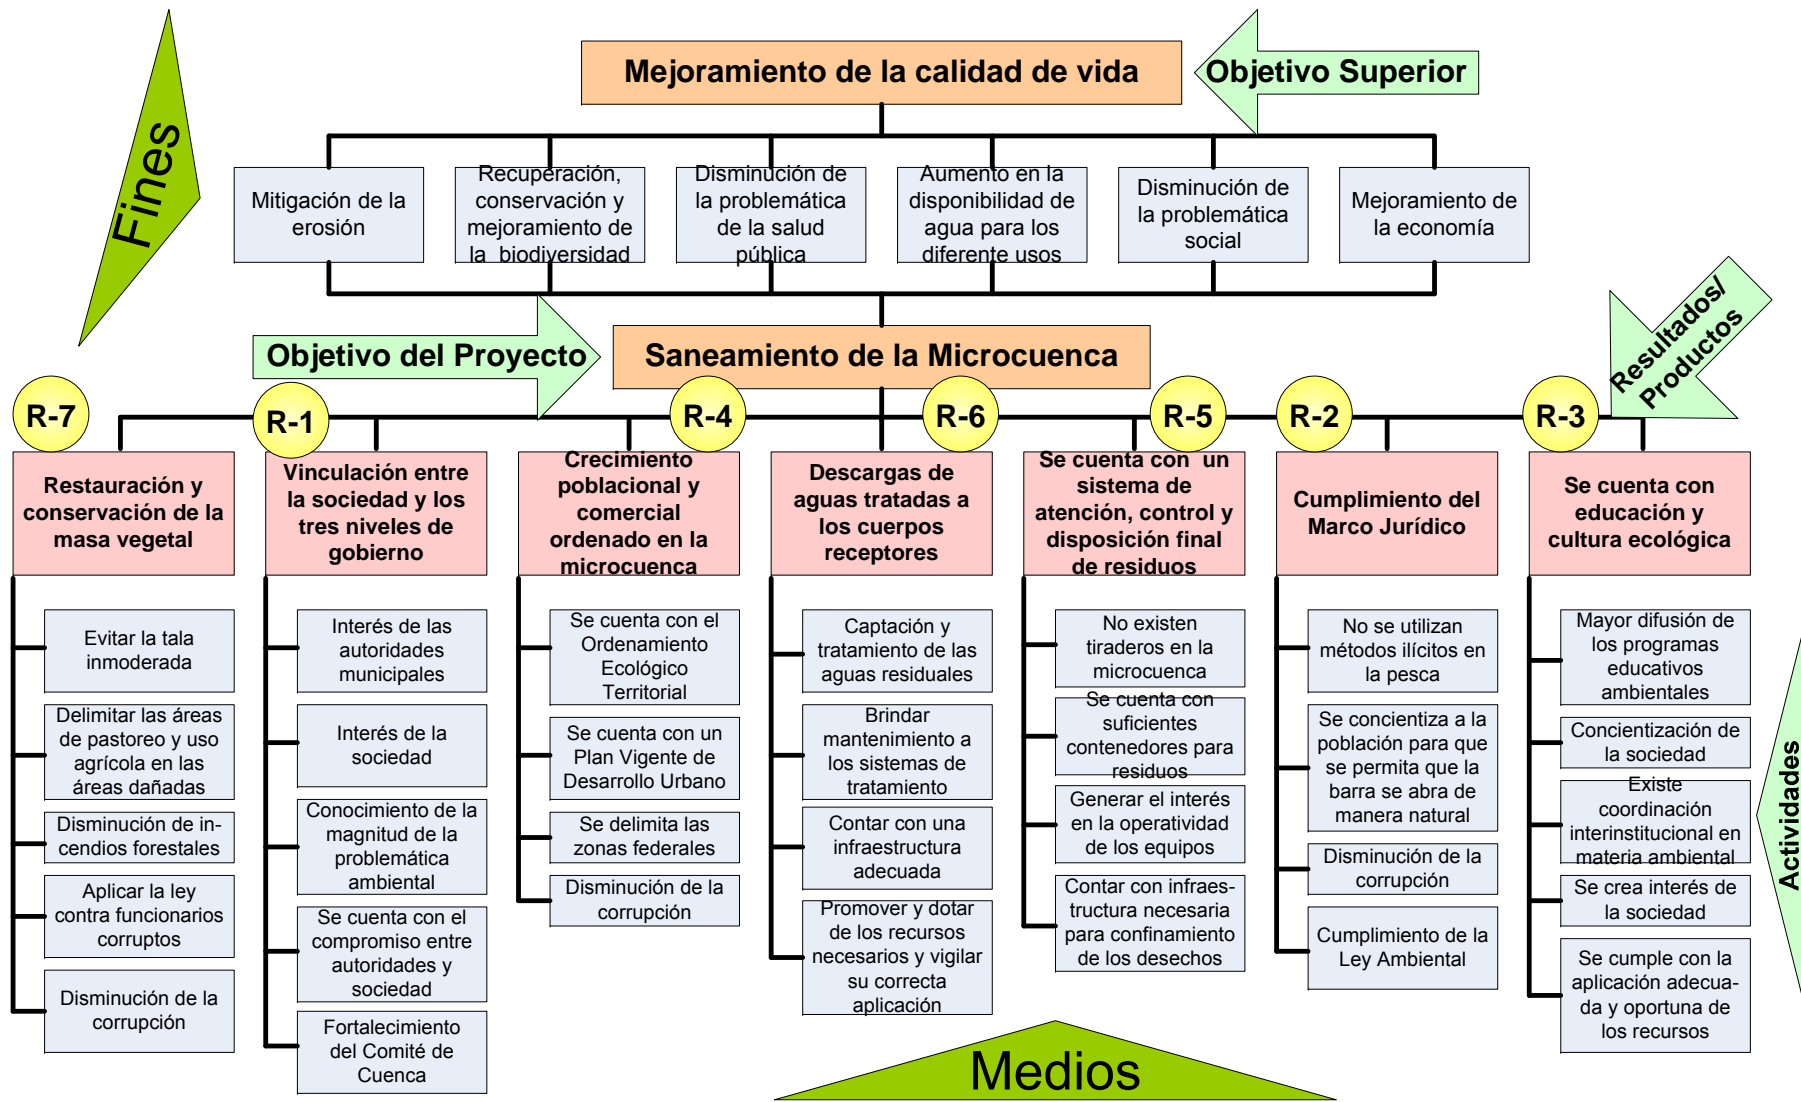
Fines

Mejoramiento de la calidad de vida

Objetivo Superior

Mitigación de la erosión

Recuperación, conservación y mejoramiento de la biodiversidad

Disminución de la problemática de la salud pública

Aumento en la disponibilidad de agua para los diferente usos

Disminución de la problemática social

Mejoramiento de la economía

Objetivo del Proyecto

Saneamiento de la Microcuenca

Resultados/ Productos

R-7

R-1

R-4

R-6

R-5

R-2

R-3

Restauración y conservación de la masa vegetal

Vinculación entre la sociedad y los tres niveles de gobierno

Crecimiento poblacional y comercial ordenado en la microcuenca

Descargas de aguas tratadas a los cuerpos receptores

Se cuenta con un sistema de atención, control y disposición final de residuos

Cumplimiento del Marco Jurídico

Se cuenta con educación y cultura ecológica

Evitar la tala inmoderada

Delimitar las áreas de pastoreo y uso agrícola en las áreas dañadas

Disminución de incendios forestales

Aplicar la ley contra funcionarios corruptos

Disminución de la corrupción

Interés de las autoridades municipales

Interés de la sociedad

Conocimiento de la magnitud de la problemática ambiental

Se cuenta con el compromiso entre autoridades y sociedad

Fortalecimiento del Comité de Cuenca

Se cuenta con el Ordenamiento Ecológico Territorial

Se cuenta con un Plan Vigente de Desarrollo Urbano

Se delimita las zonas federales

Disminución de la corrupción

Captación y tratamiento de las aguas residuales

Brindar mantenimiento a los sistemas de tratamiento

Contar con una infraestructura adecuada

Promover y dotar de los recursos necesarios y vigilar su correcta aplicación

No existen tiraderos en la microcuenca

Se cuenta con suficientes contenedores para residuos

Generar el interés en la operatividad de los equipos

Contar con infraestructura necesaria para confinamiento de los desechos

No se utilizan métodos ilícitos en la pesca

Se concientiza a la población para que se permita que la barra se abra de manera natural

Disminución de la corrupción

Cumplimiento de la Ley Ambiental

Mayor difusión de los programas educativos ambientales

Concientización de la sociedad

Existe coordinación interinstitucional en materia ambiental

Se crea interés de la sociedad

Se cumple con la aplicación adecuada y oportuna de los recursos

Actividades

Medios